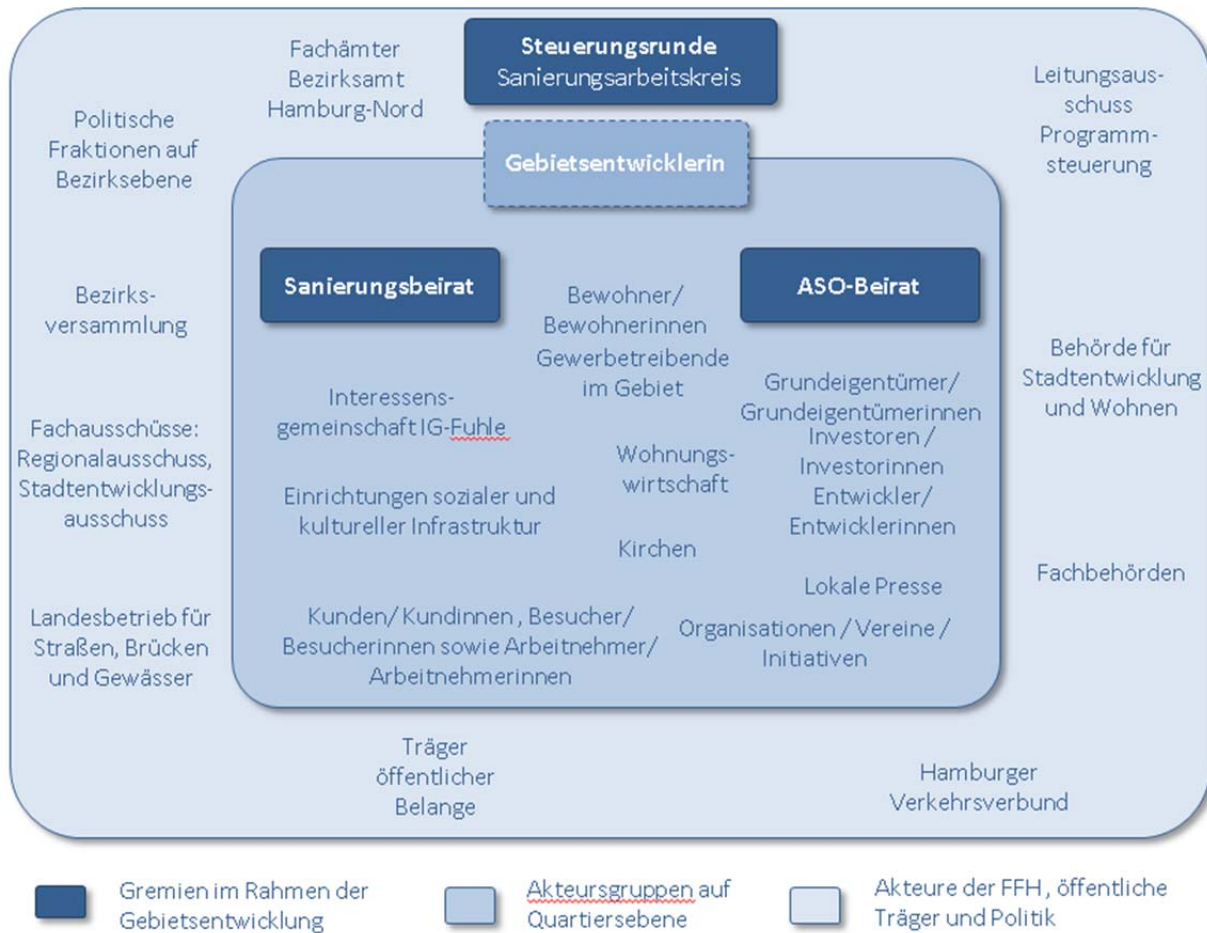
Fachämter Bezirksamt Hamburg-Nord

Steuerungsrunde
Sanierungsarbeitskreis

Leitungsausschuss Programmsteuerung

Politische Fraktionen auf Bezirksebene

Gebietsentwicklerin

Sanierungsbeirat

Bewohner/ Bewohnerinnen

ASO-Beirat

Bezirksversammlung

Gewerbetreibende im Gebiet

Behörde für Stadtentwicklung und Wohnen

Interessensgemeinschaft IG-Fuhle

Grundeigentümer/ Grundeigentümerinnen

Fachausschüsse: Regionalausschuss, Stadtentwicklungsausschuss

Wohnungswirtschaft

Investoren / Investorinnen

Einrichtungen sozialer und kultureller Infrastruktur

Entwickler/ Entwicklerinnen

Kirchen

Fachbehörden

Lokale Presse

Landesbetrieb für Straßen, Brücken und Gewässer

Kunden/ Kundinnen , Besucher/ Besucherinnen sowie Arbeitnehmer/ Arbeitnehmerinnen

Organisationen / Vereine / Initiativen

Träger öffentlicher Belange

Hamburger Verkehrsverbund

Gremien im Rahmen der Gebietsentwicklung

Akteursgruppen auf Quartiersebene

Akteure der FFH , öffentliche Träger und Politik